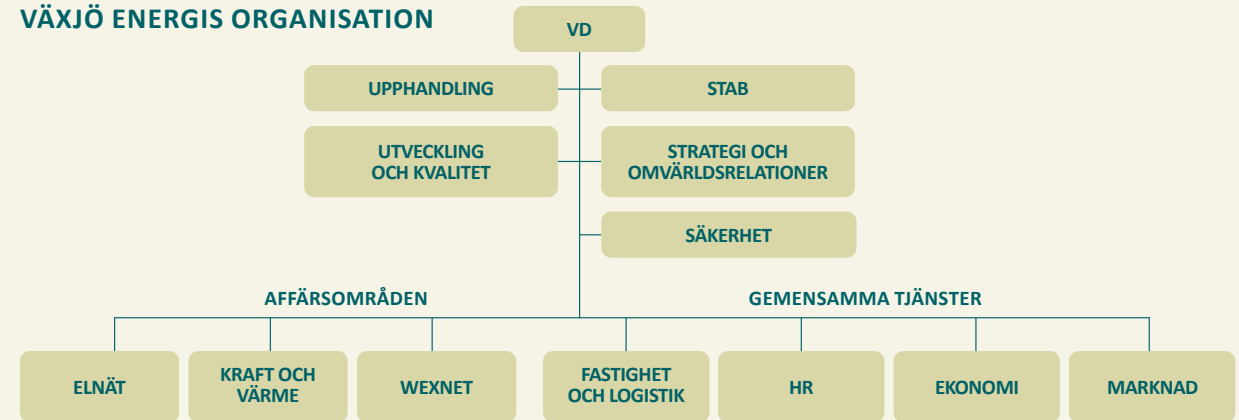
VÄXJÖ ENERGIS ORGANISATION

VD

UPPHANDLING

STAB

UTVECKLING OCH KVALITET

STRATEGI OCH OMVÄRLDSRELATIONER

SÄKERHET

AFFÄRSOMRÅDEN

GEMENSAMMA TJÄNSTER

ELNÄT

KRAFT OCH VÄRME

WEXNET

FASTIGHET OCH LOGISTIK

HR

EKONOMI

MARKNAD